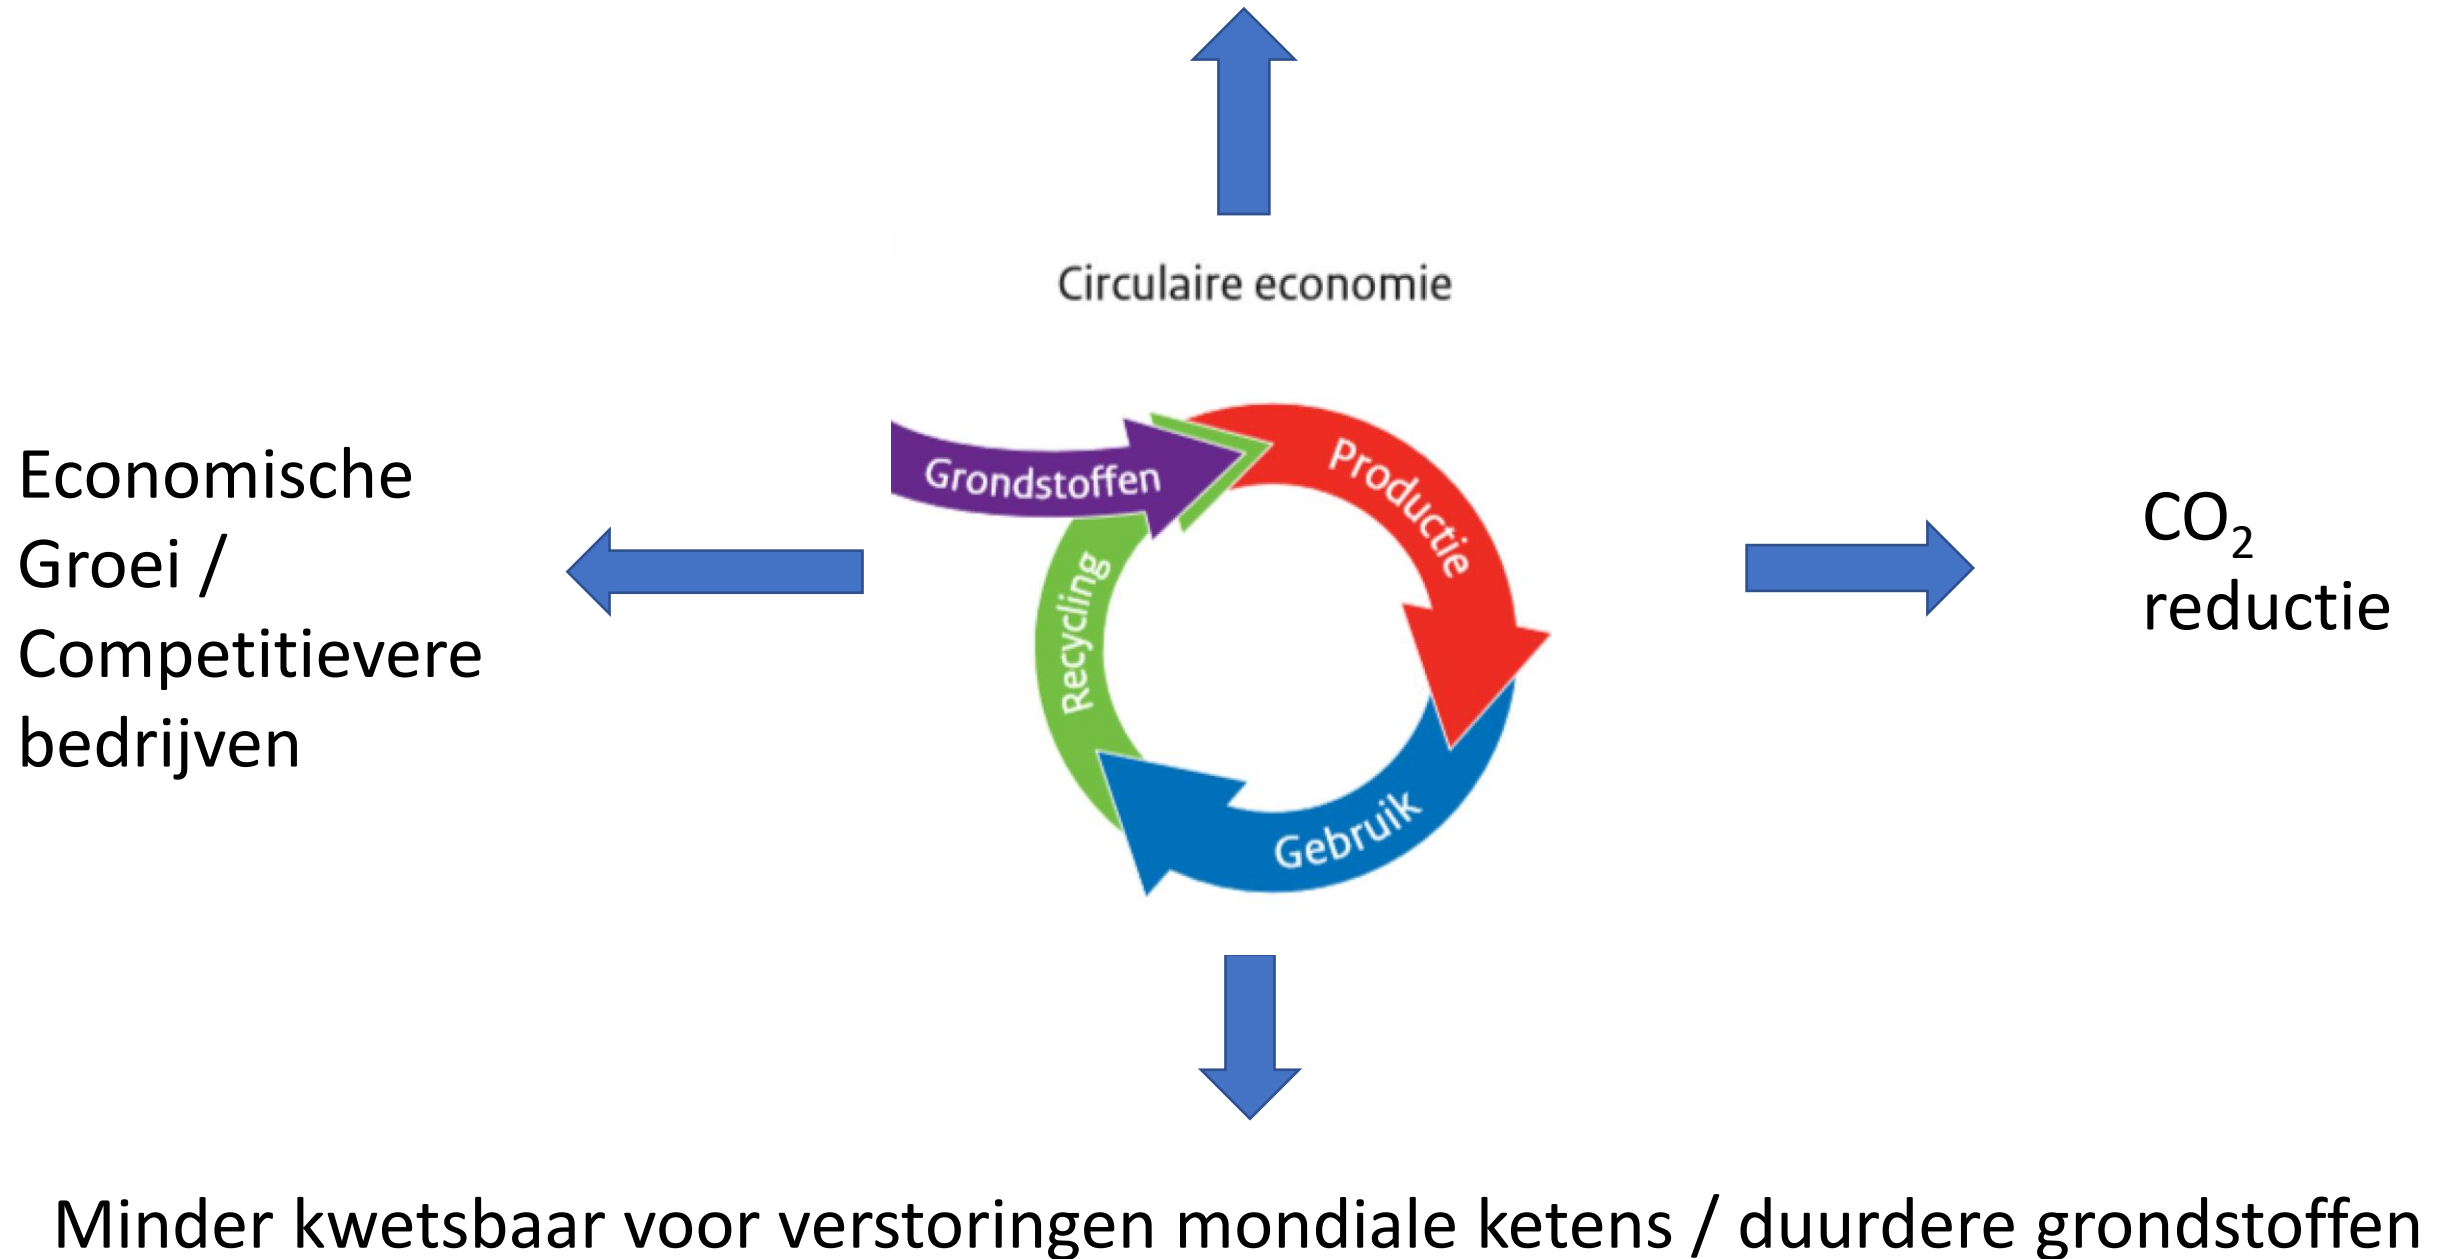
Circulaire economie

Economische Groei / Competitievere bedrijven

Grondstoffen

Productie

Recycling

Gebruik

$CO_2$ reductie

Minder kwetsbaar voor verstoringen mondiale ketens / duurdere grondstoffen